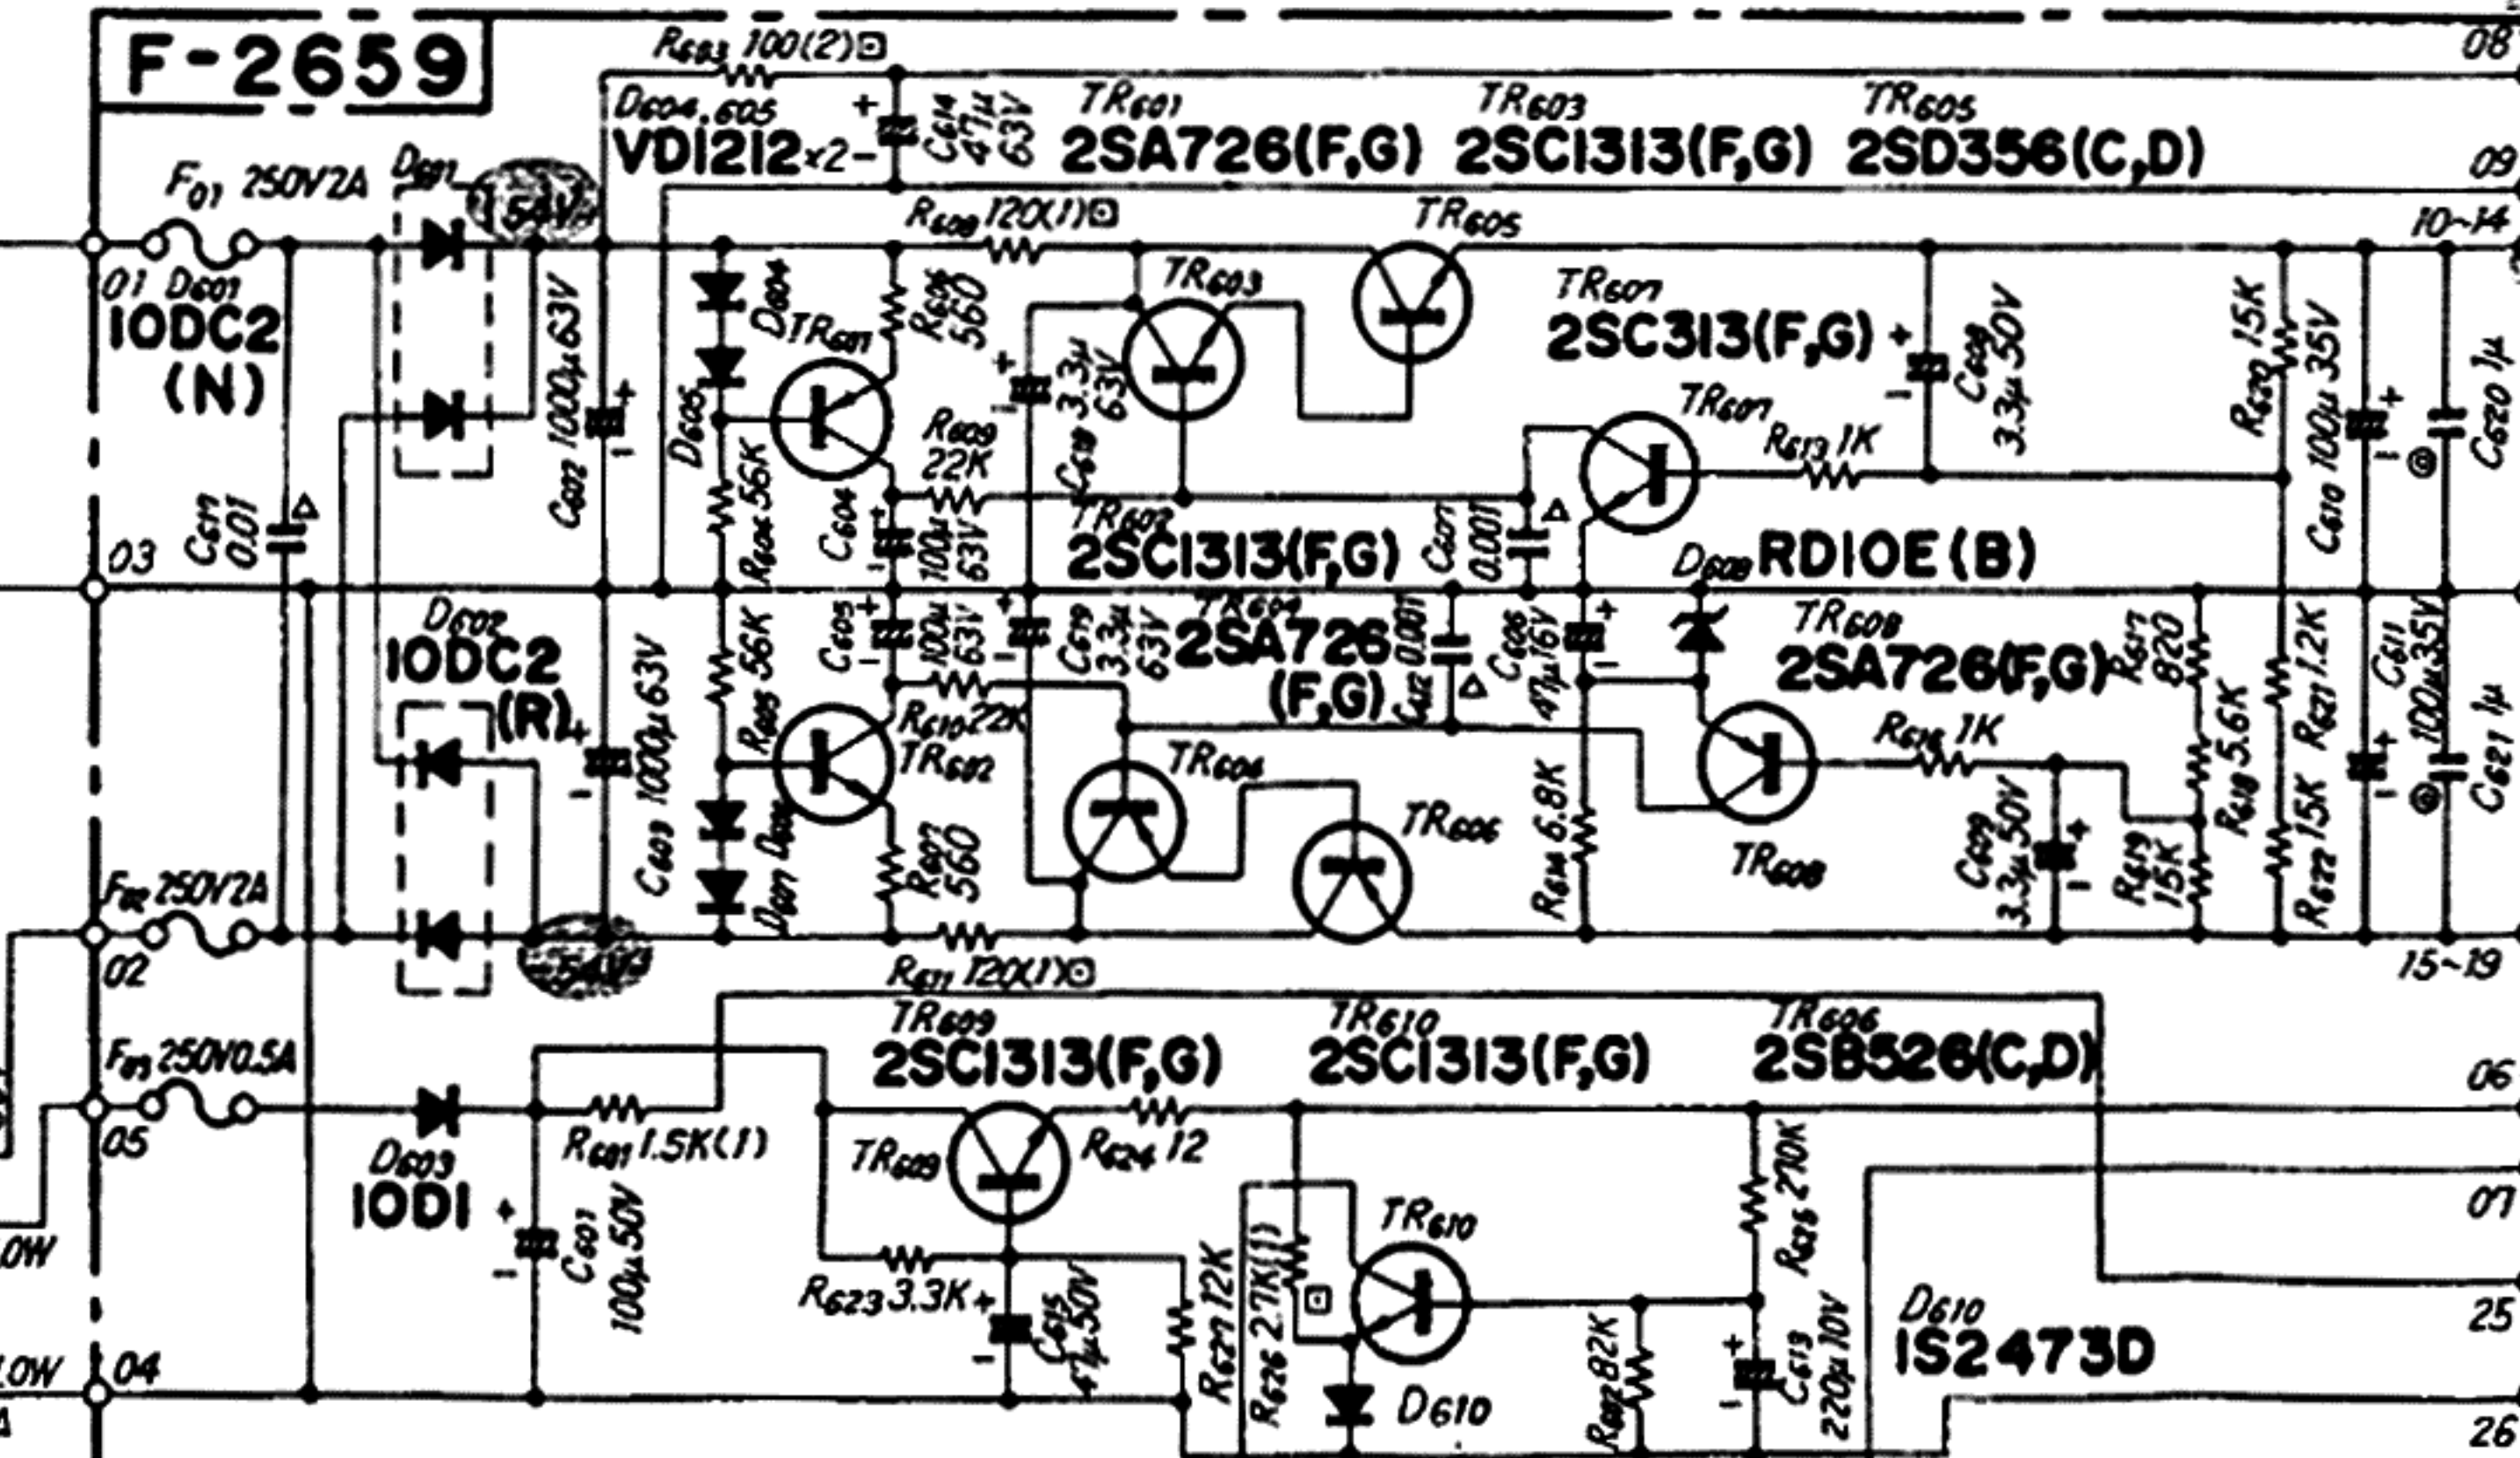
F-2659

R633 100(2)
08
D604,605
VD1212×2
C614 47μ 63V
TR601
2SA726(F,G)
TR603
2SC1313(F,G)
TR605
2SD356(C,D)
09
F01 250V2A
D601
R608 120(1)
TR605
10~14
01 D601
10DC2
(N)
C602 1000μ 63V
D604
D605
TR601
R615 560
C618 3.3μ 63V
TR603
TR607
2SC313(F,G)
C609 3.3μ 50V
R620 15K
C610 100μ 35V
C620 1μ
R609 22K
R604 56K
C604 100μ 63V
TR607
R613 1K
03
C611 0.01
TR602
2SC1313(F,G)
C607 0.001
D608 RD10E(B)
D602
10DC2
(R)
C605 100μ 63V
R605 56K
C619 3.3μ 63V
TR604
2SA726
(F,G)
C612 0.001
C606 47μ 16V
TR608
2SA726(F,G)
R617 820
R621 1.2K
C611 100μ 35V
C621 1μ
C603 1000μ 63V
R610 22K
TR602
TR604
R616 1K
D606
D607
R607 560
TR606
R614 6.8K
TR608
C608 3.3μ 50V
R618 5.6K
R619 15K
R622 15K
F02 250V2A
02
R611 120(1)
15~19
TR609
2SC1313(F,G)
TR610
2SC1313(F,G)
TR606
2SB526(C,D)
F03 250V0.5A
06
05
R601 1.5K(1)
TR609
R624 12
D603
10D1
C601 100μ 50V
R625 270K
07
TR610
R623 3.3K
C615 47μ 50V
R627 12K
R626 27K(1)
D610
1S2473D
25
R602 82K
C613 220μ 10V
04
D610
26
.0W
.0W
A